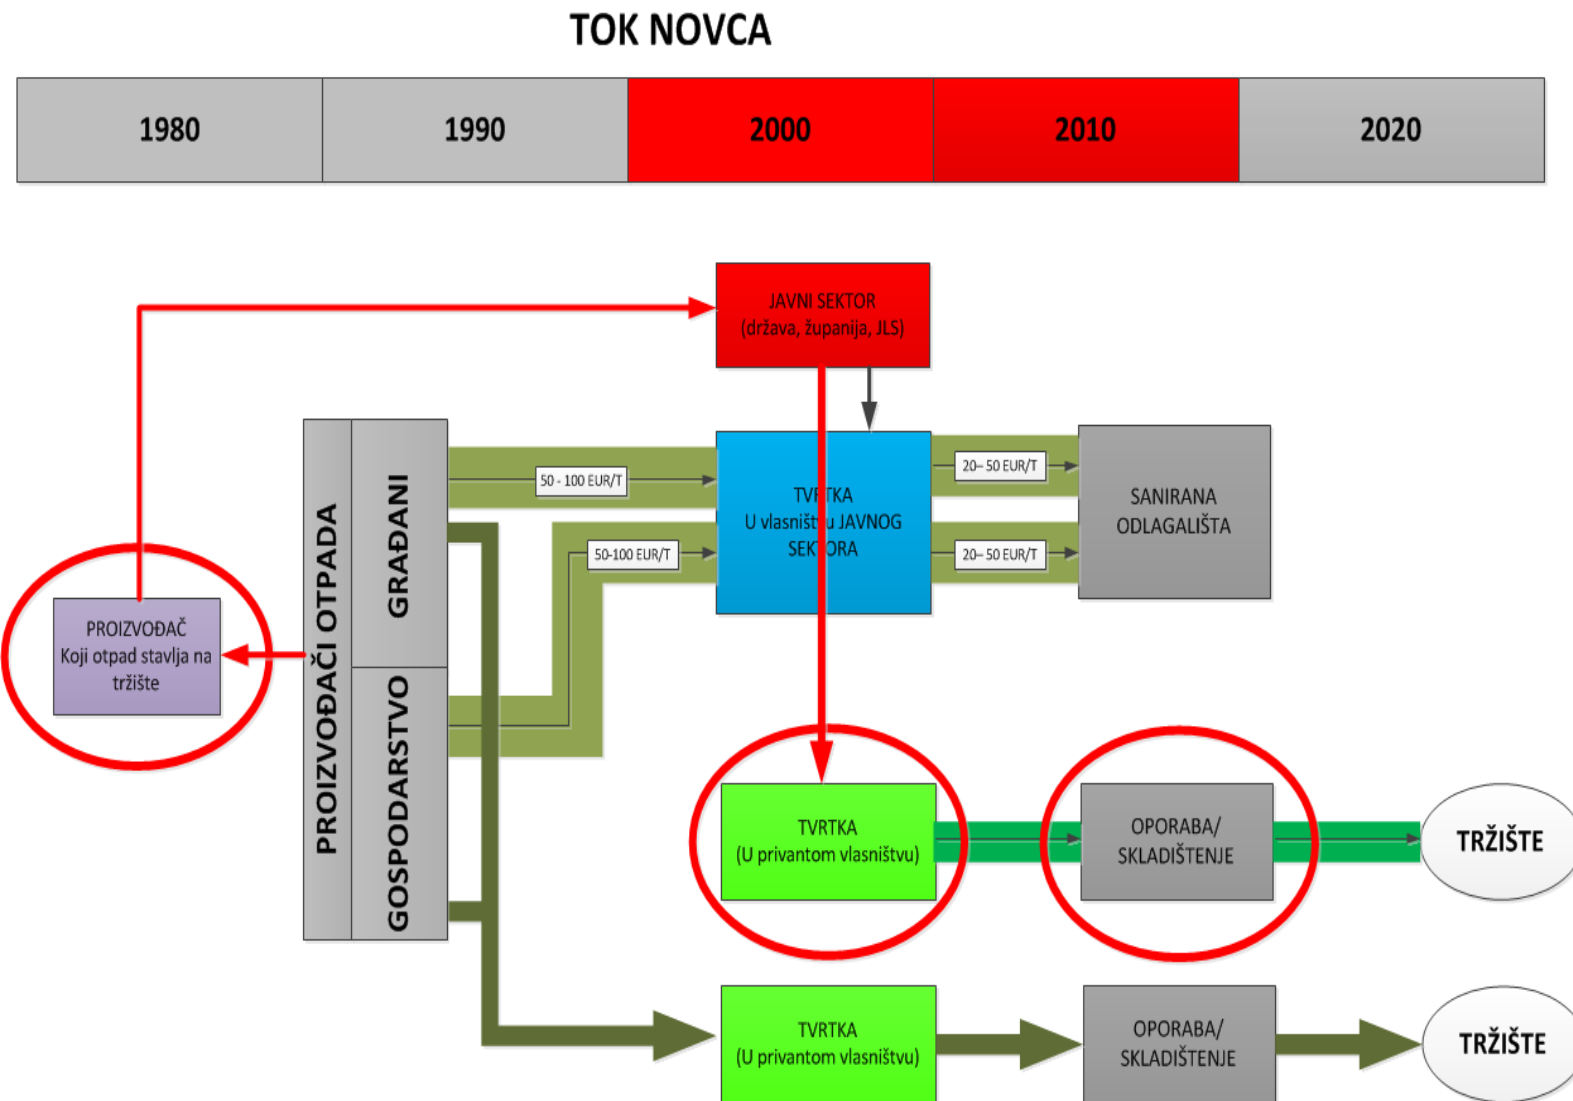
TOK NOVCA

| 1980 | 1990 | 2000 | 2010 | 2020 |
|---|---|---|---|---|

JAVNI SEKTOR (država, županija, JLS)

PROIZVOĐAČI OTPADA

GRAĐANI

GOSPODARSTVO

PROIZVOĐAČ Koji otpad stavlja na tržište

50 - 100 EUR/T

50-100 EUR/T

TVRTKA U vlasništvu JAVNOG SEKTORA

20– 50 EUR/T

20– 50 EUR/T

SANIRANA ODLAGALIŠTA

TVRTKA (U privantom vlasništvu)

OPORABA/ SKLADIŠTENJE

TRŽIŠTE

TVRTKA (U privantom vlasništvu)

OPORABA/ SKLADIŠTENJE

TRŽIŠTE